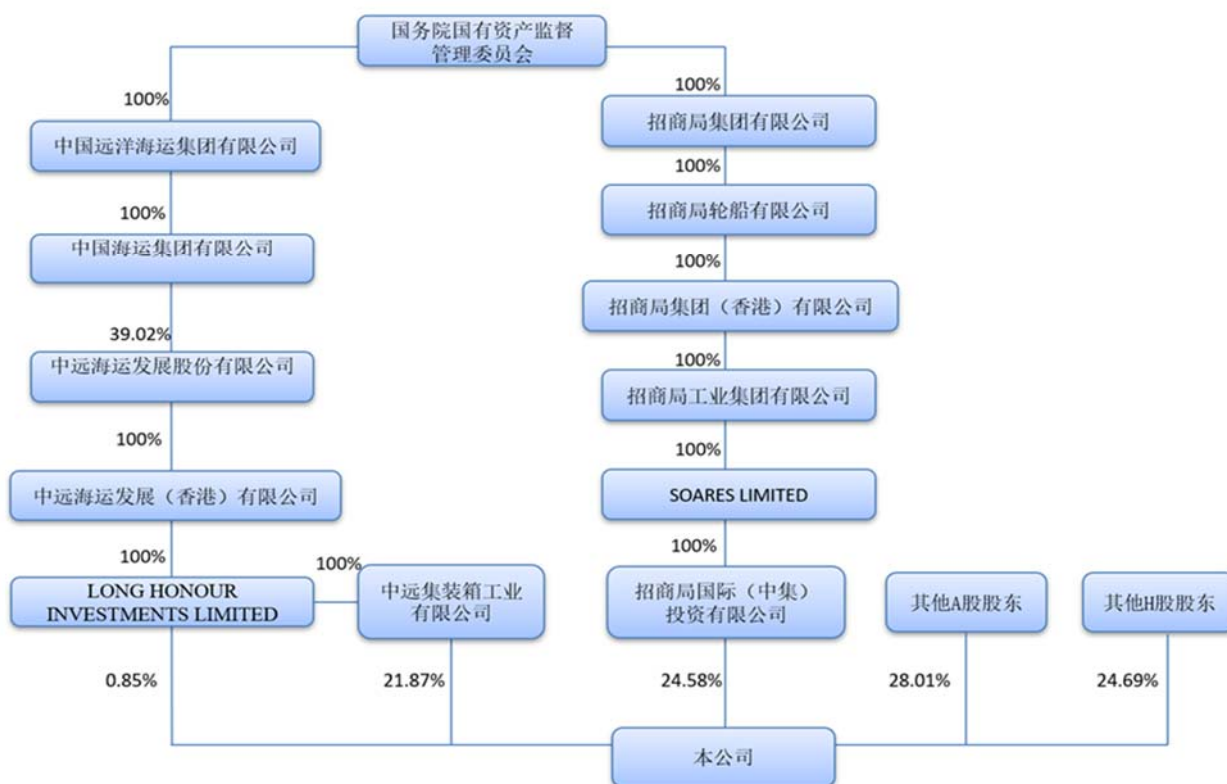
国务院国有资产监督管理委员会

100%

中国远洋海运集团有限公司

100%

中国海运集团有限公司

39.02%

中远海运发展股份有限公司

100%

中远海运发展（香港）有限公司

100%

LONG HONOUR INVESTMENTS LIMITED

100%

中远集装箱工业有限公司

100%

招商局集团有限公司

100%

招商局轮船有限公司

100%

招商局集团（香港）有限公司

100%

招商局工业集团有限公司

100%

SOARES LIMITED

100%

招商局国际（中集）投资有限公司

其他A股股东

其他H股股东

0.85%

21.87%

24.58%

28.01%

24.69%

本公司